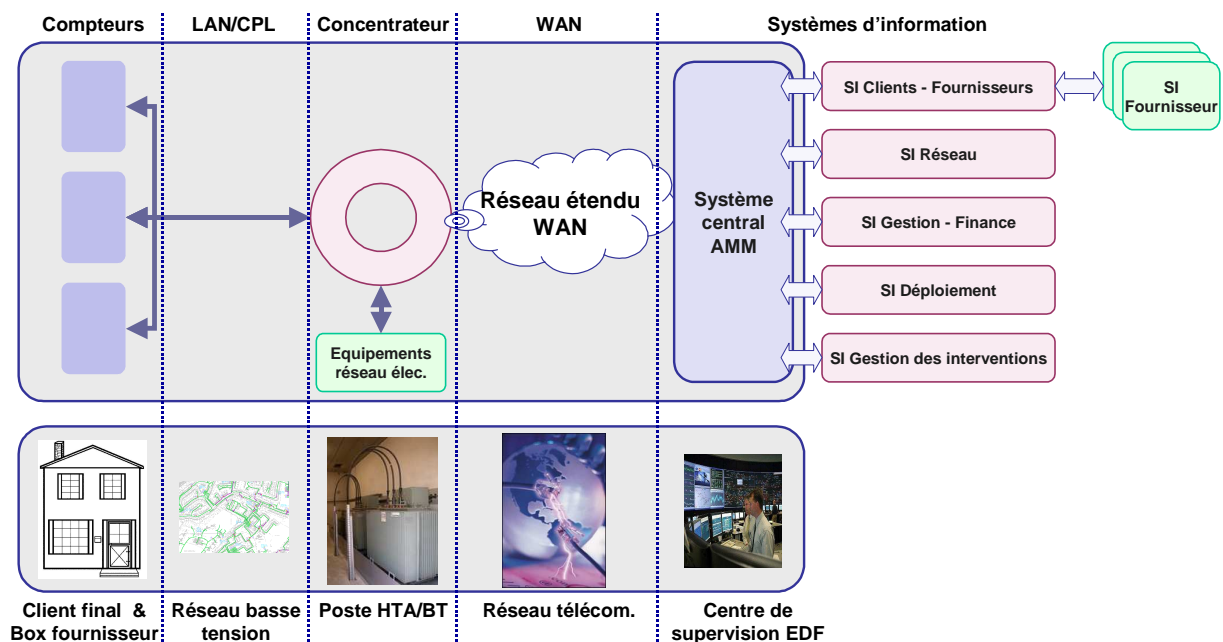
Compteurs

LAN/CPL

Concentrateur

WAN

Systèmes d'information

SI Clients - Fournisseurs

SI Fournisseur

SI Réseau

Réseau étendu WAN

Système central AMM

SI Gestion - Finance

SI Déploiement

Equipements réseau élec.

SI Gestion des interventions

Client final & Box fournisseur

Réseau basse tension

Poste HTA/BT

Réseau télécom.

Centre de supervision EDF